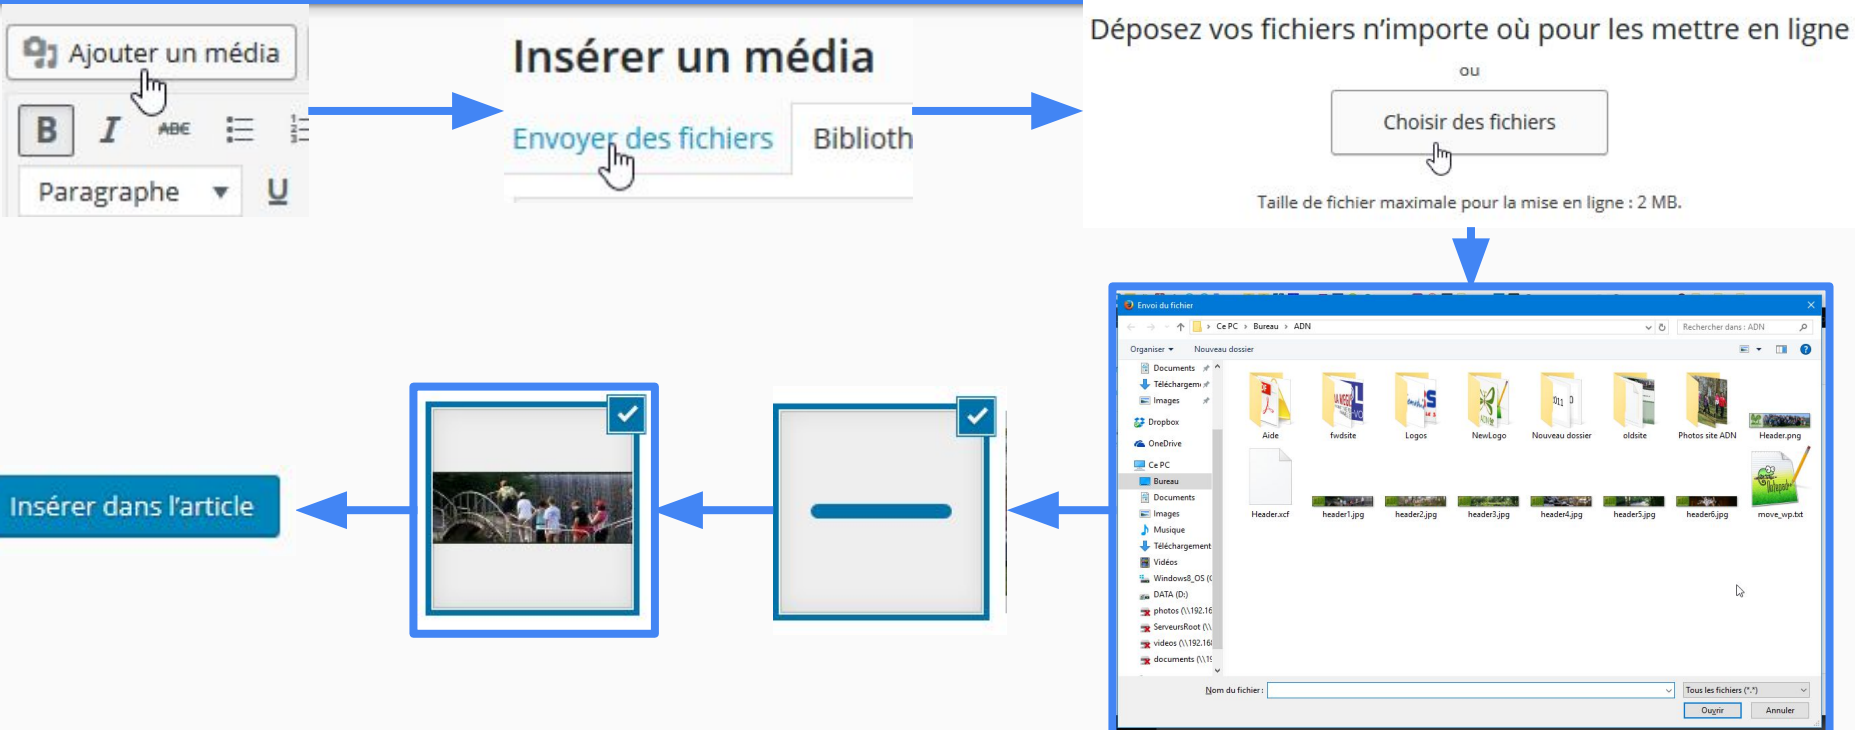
Ajouter un média

B I ABE

Paragraphe U

Insérer un média

Envoyer des fichiers Biblioth

Déposez vos fichiers n'importe où pour les mettre en ligne

ou

Choisir des fichiers

Taille de fichier maximale pour la mise en ligne : 2 MB.

Envoi du fichier

Ce PC › Bureau › ADN

Rechercher dans : ADN

Organiser ▾ Nouveau dossier

Documents
Téléchargem
Images
Dropbox
OneDrive
Ce PC
Bureau
Documents
Images
Musique
Téléchargement
Vidéos
Windows8_OS (C
DATA (D:)
photos (\\192.16
ServeursRoot (\\
videos (\\192.16
documents (\\1

Aide
fwdsite
Logos
NewLogo
Nouveau dossier
oldsite
Photos site ADN
Header.png
Header.xcf
header1.jpg
header2.jpg
header3.jpg
header4.jpg
header5.jpg
header6.jpg
move_wp.txt

Nom du fichier :
Tous les fichiers (*.*)
Ouvrir
Annuler

Insérer dans l'article